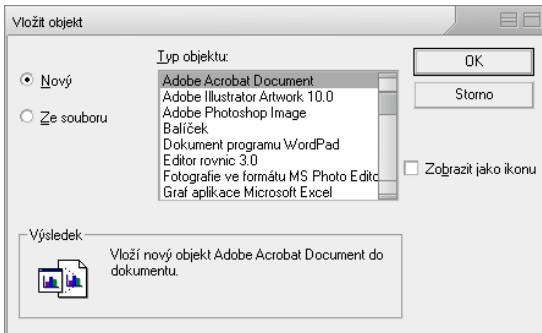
Vložit objekt

Typ objektu:

Nový

Ze souboru

Adobe Acrobat Document
Adobe Illustrator Artwork 10.0
Adobe Photoshop Image
Balíček
Dokument programu WordPad
Editor rovnic 3.0
Fotografie ve formátu MS Photo Edito
Graf aplikace Microsoft Excel

OK

Storno

Zobrazit jako ikonu

Výsledek

Vloží nový objekt Adobe Acrobat Document do dokumentu.